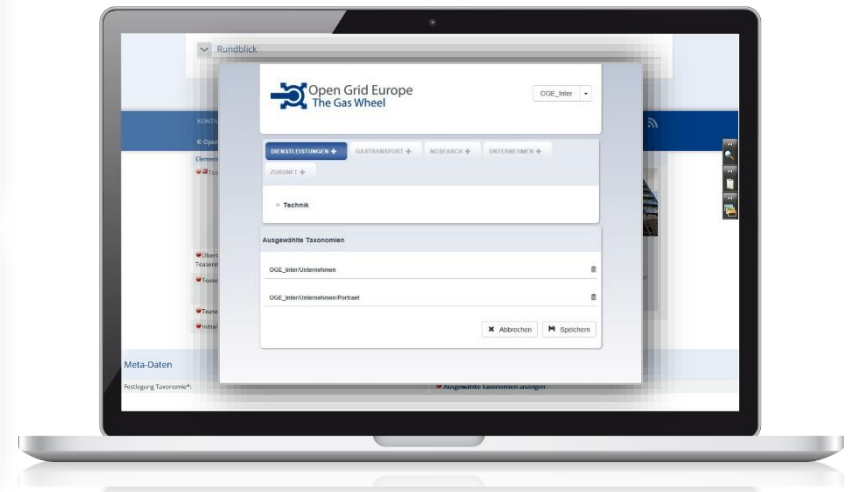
Rundblick

Open Grid Europe
The Gas Wheel

OGE_Inter

DIENSTLEISTUNGEN + GASTRANSPORT + NOSEARCH + UNTERNEHMEN + ZUKUNFT +

Technik

Ausgewählte Taxonomien

OGE_Inter/Unternehmen

OGE_Inter/Unternehmen/Portraet

Abbrechen Speichern

Meta-Daten

Festlegung Taxonomie*:

Ausgewählte Taxonomien anzeigen